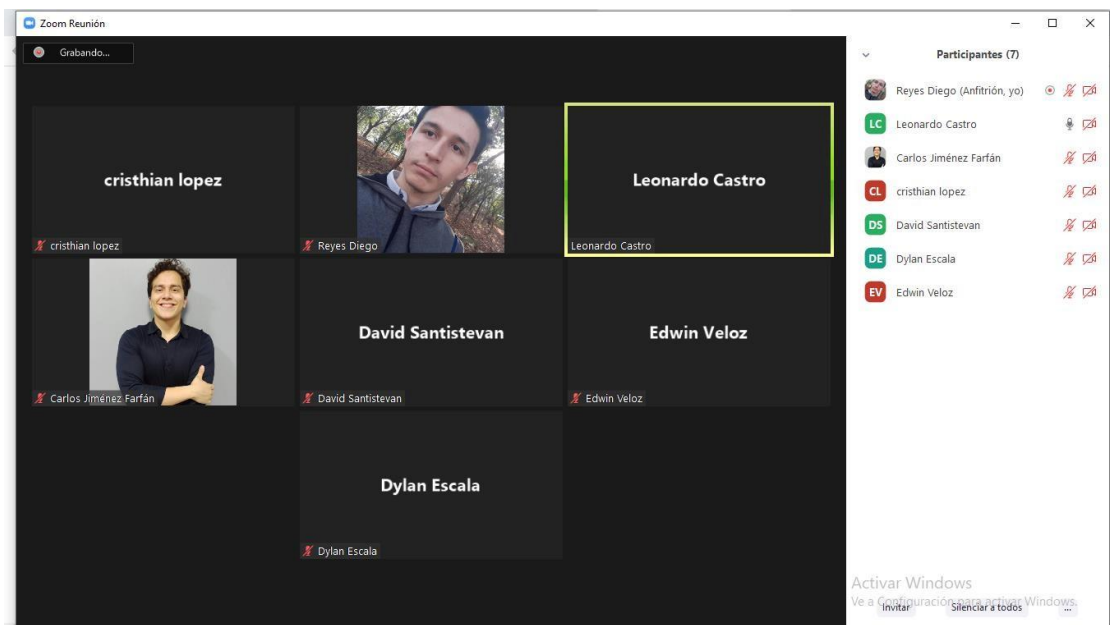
Zoom Reunión

Grabando...

cristhian lopez

cristhian lopez

Reyes Diego

Leonardo Castro

Leonardo Castro

Carlos Jiménez Farfán

David Santistevan

David Santistevan

Edwin Veloz

Edwin Veloz

Dylan Escala

Dylan Escala

Participantes (7)

Reyes Diego (Anfitrión, yo)

LC Leonardo Castro

Carlos Jiménez Farfán

CL cristhian lopez

DS David Santistevan

DE Dylan Escala

EV Edwin Veloz

Activar Windows
Ve a Configuración para activar Windows.

Invitar

Silenciar a todos

...